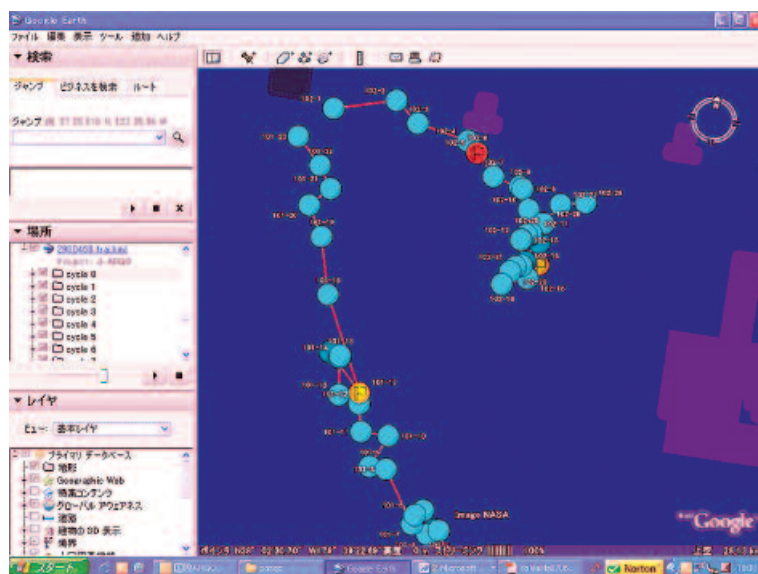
Google Earth

ファイル 編集 表示 ツール 追加 ヘルプ

▼ 検索

ジャンプ ビジネスを検索 ルート

ジャンプ

▼ 場所

cycle 0
cycle 1
cycle 2
cycle 3
cycle 4
cycle 5
cycle 6

▼ レイヤ

ビュー: 基本レイヤ

プライマリ データベース
地形
Geographic Web
特集コンテンツ
グローバル アウェアネス
道路
建物の 3D 表示
境界

Image NASA

©2006 Google

スタート

Norton